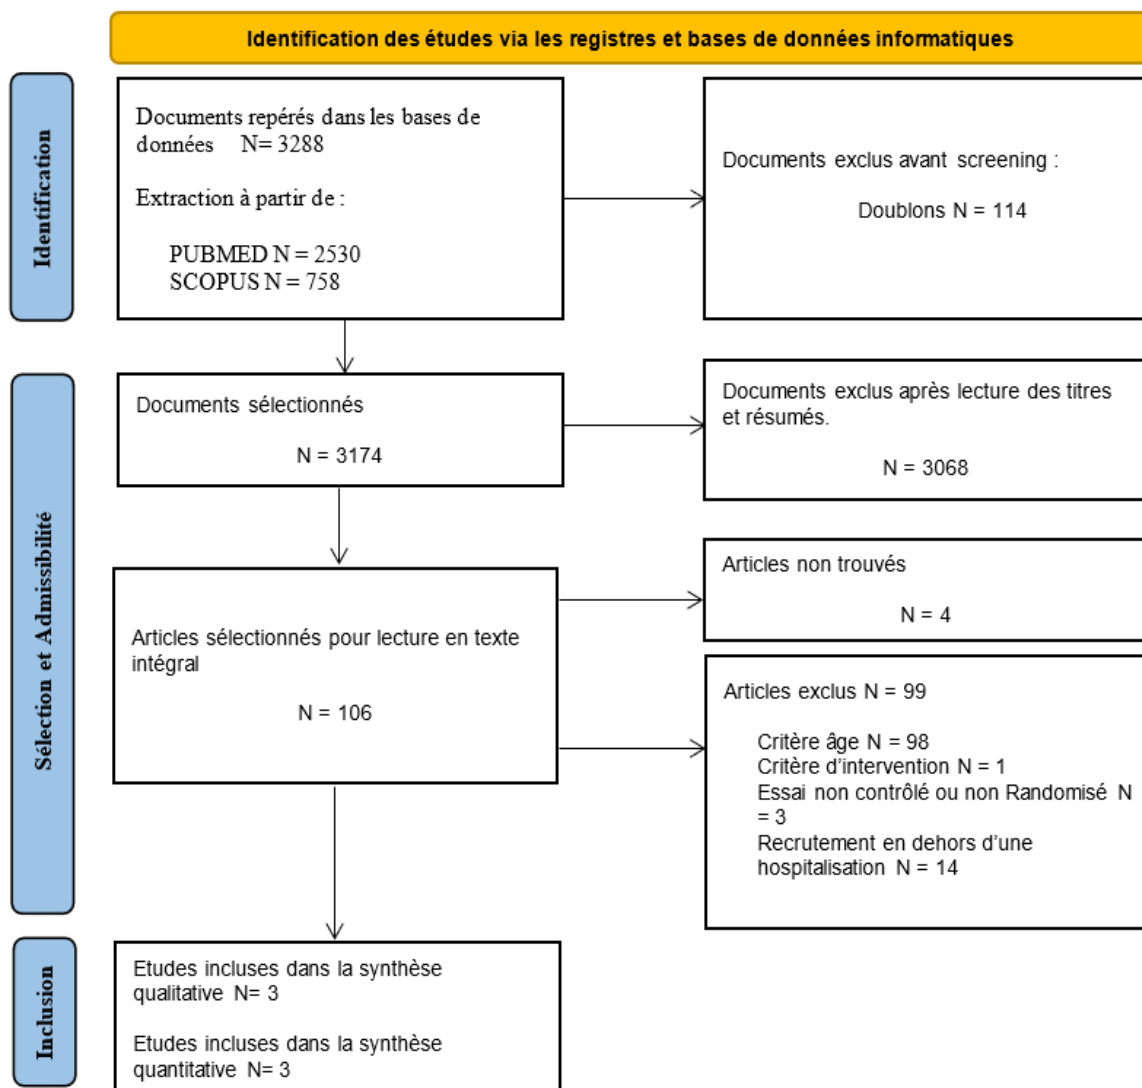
Identification des études via les registres et bases de données informatiques

Identification

Documents repérés dans les bases de données N= 3288

Extraction à partir de :

PUBMED N = 2530
SCOPUS N = 758

Documents exclus avant screening :

Doublons N = 114

Sélection et Admissibilité

Documents sélectionnés

N = 3174

Documents exclus après lecture des titres et résumés.

N = 3068

Articles non trouvés

N = 4

Articles sélectionnés pour lecture en texte intégral

N = 106

Articles exclus N = 99

Critère âge N = 98
Critère d'intervention N = 1
Essai non contrôlé ou non Randomisé N = 3
Recrutement en dehors d'une hospitalisation N = 14

Inclusion

Etudes incluses dans la synthèse qualitative N= 3

Etudes incluses dans la synthèse quantitative N= 3